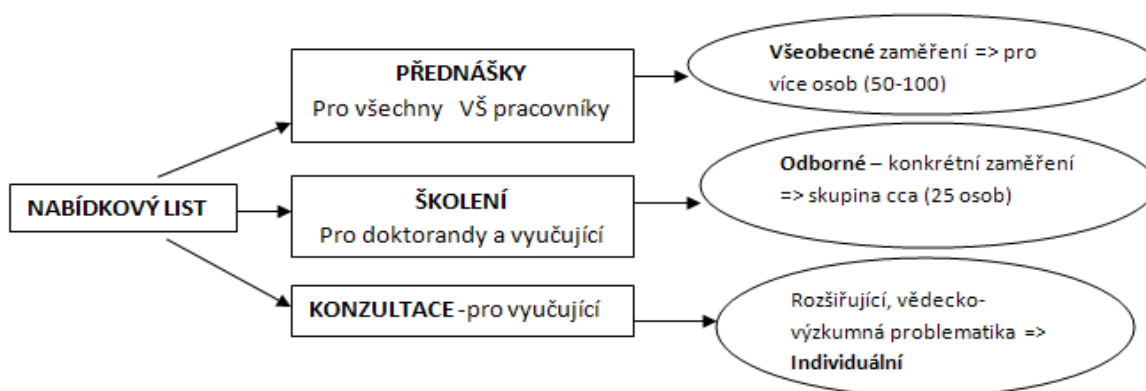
NABÍDKOVÝ LIST

PŘEDNÁŠKY
Pro všechny VŠ pracovníky

Všeobecné zaměření => pro více osob (50-100)

ŠKOLENÍ
Pro doktorandy a vyučující

Odborné – konkrétní zaměření => skupina cca (25 osob)

KONZULTACE - pro vyučující

Rozšiřující, vědecko-výzkumná problematika => Individuální